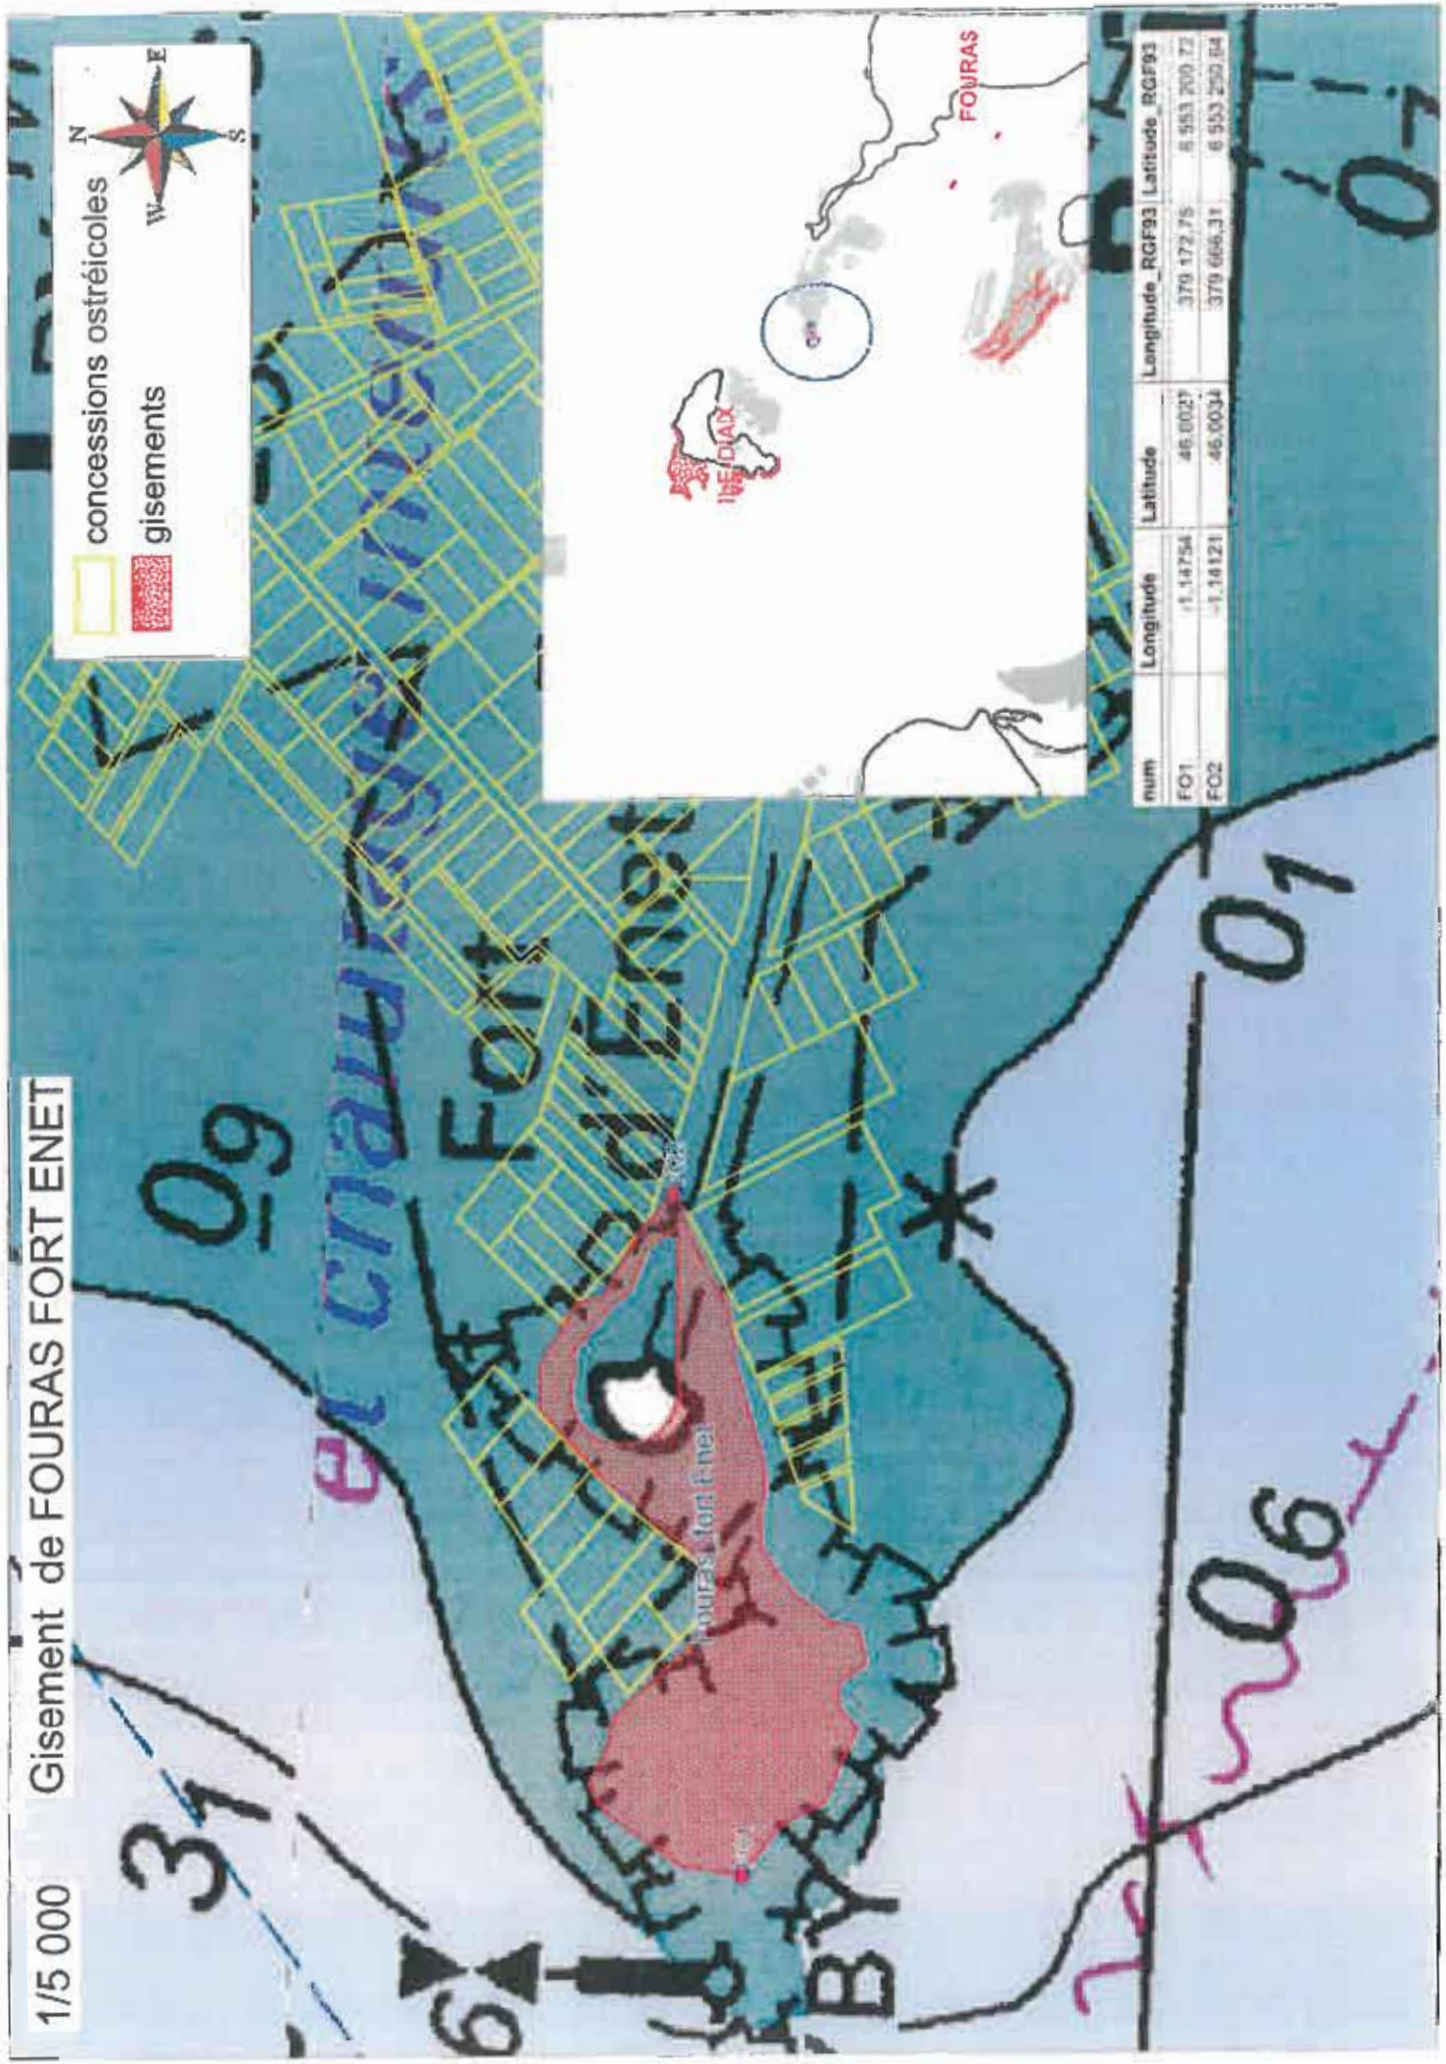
1/5 000 Gisement de FOURAS FORT ENET

concessions ostréicoles

gisements

N E S W

FOURAS

ÎLE D'AIX

| num | Longitude | Latitude | Longitude_RGF93 | Latitude_RGF93 |
|---|---|---|---|---|
| FO1 | -1,14754 | 46,0027 | 379 172,75 | 6 553 200,72 |
| FO2 | -1,14121 | 46,0034 | 379 666,31 | 6 553 250,84 |

Fort d'Enet

Fouras fort Enet

0₉

0₁

0₆

3₁

6